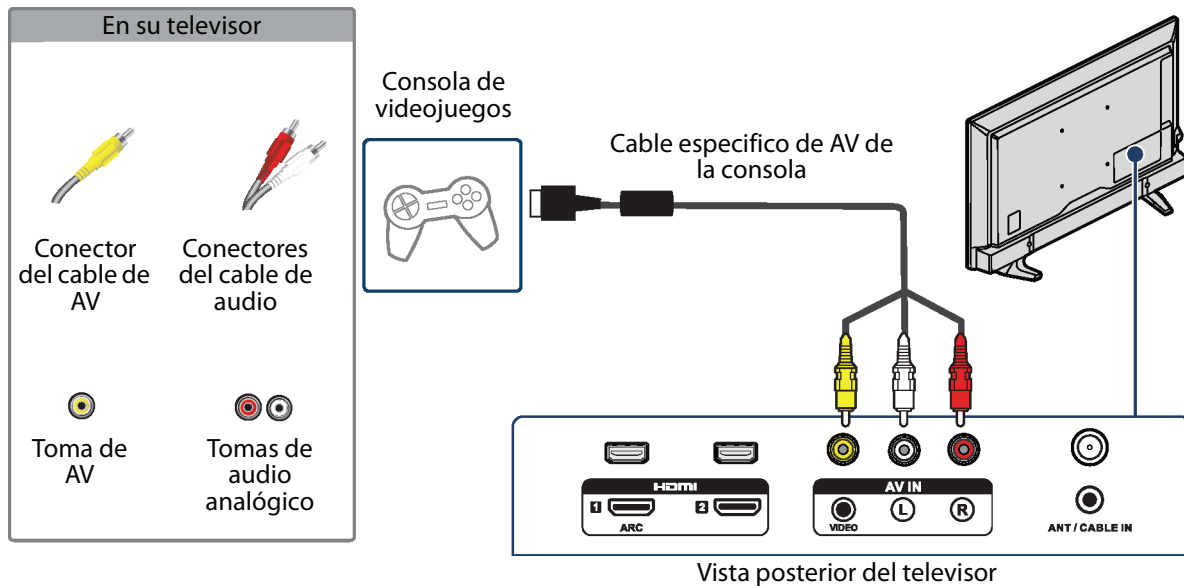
En su televisor

Conector del cable de AV

Conectores del cable de audio

Toma de AV

Tomas de audio analógico

Consola de videojuegos

Cable especifico de AV de la consola

HDMI

1 ARC

2

AV IN

VIDEO

L

R

ANT / CABLE IN

Vista posterior del televisor